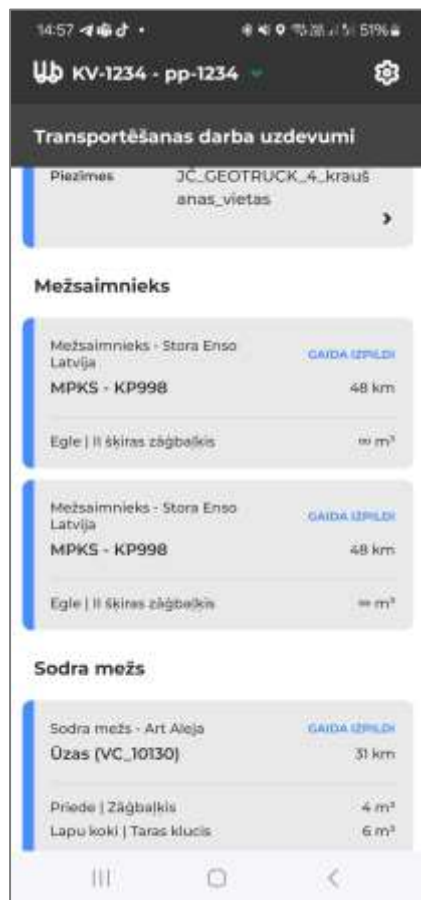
14:57 51%

KV-1234 - pp-1234

Transportēšanas darba uzdevumi

Piezīmes JČ_GEOTRUCK_4_kraušanas_vietas

Mežsaimnieks

Mežsaimnieks - Stora Enso Latvija
GAIDA IZPILDI
MPKS - KP998
48 km
Egle | II šķiras zāģbaļķis
∞ m³

Mežsaimnieks - Stora Enso Latvija
GAIDA IZPILDI
MPKS - KP998
48 km
Egle | II šķiras zāģbaļķis
∞ m³

Sodra mežs

Sodra mežs - Art Aleja
GAIDA IZPILDI
Ūzas (VC_10130)
31 km
Priede | Zāģbaļķis
4 m³
Lapu koki | Taras klucis
6 m³